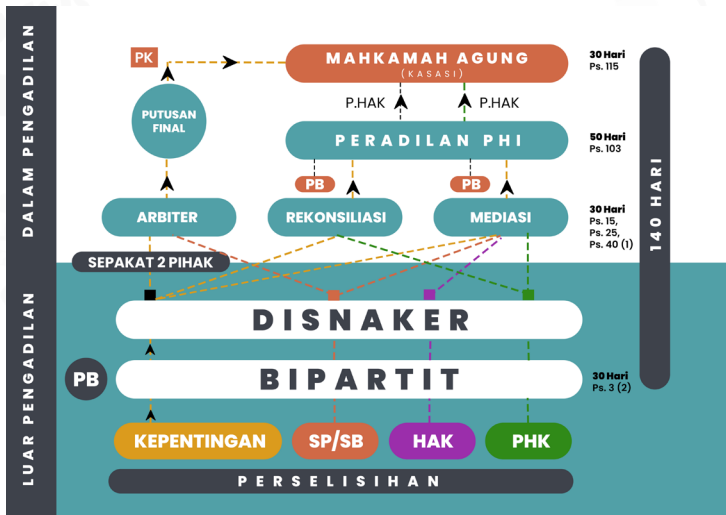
DALAM PENGADILAN

PK

MAHKAMAH AGUNG
(KASASI)

30 Hari
Ps. 115

PUTUSAN FINAL

P.HAK

P.HAK

PERADILAN PHI

50 Hari
Ps. 103

140 HARI

PB

PB

ARBITER

REKONSILIASI

MEDIASI

30 Hari
Ps. 15,
Ps. 25,
Ps. 40 (1)

SEPAKAT 2 PIHAK

LUAR PENGADILAN

DISNAKER

PB

BIPARTIT

30 Hari
Ps. 3 (2)

KEPENTINGAN

SP/SB

HAK

PHK

PERSELISIHAN